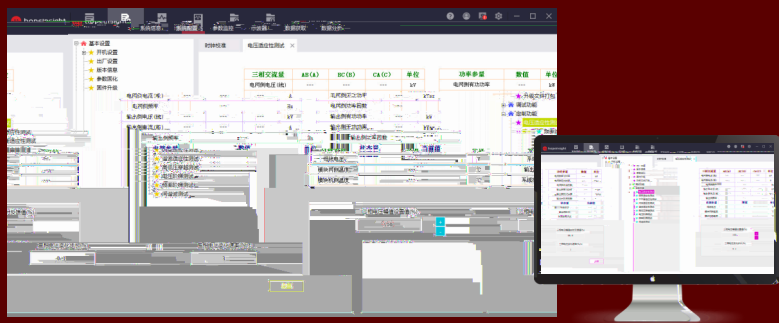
基本设置
开机设置
出厂设置
频率模块
参数固化
固件升级

时钟校准
电压适应性测试

三相交流量
AB(A)
BC(B)
CA(C)
单位
电网侧电压(线)
kV

功率参量
数值
单位
电网侧有功功率

电网侧电压(有)
电网侧频率
输出侧电压(线)
输出侧电压(有)
kV
kV
kV

无功测试之功率
电网侧功率因数
输出侧有功功率
输出侧无功功率

升级文件打包
调试功能
功能模块